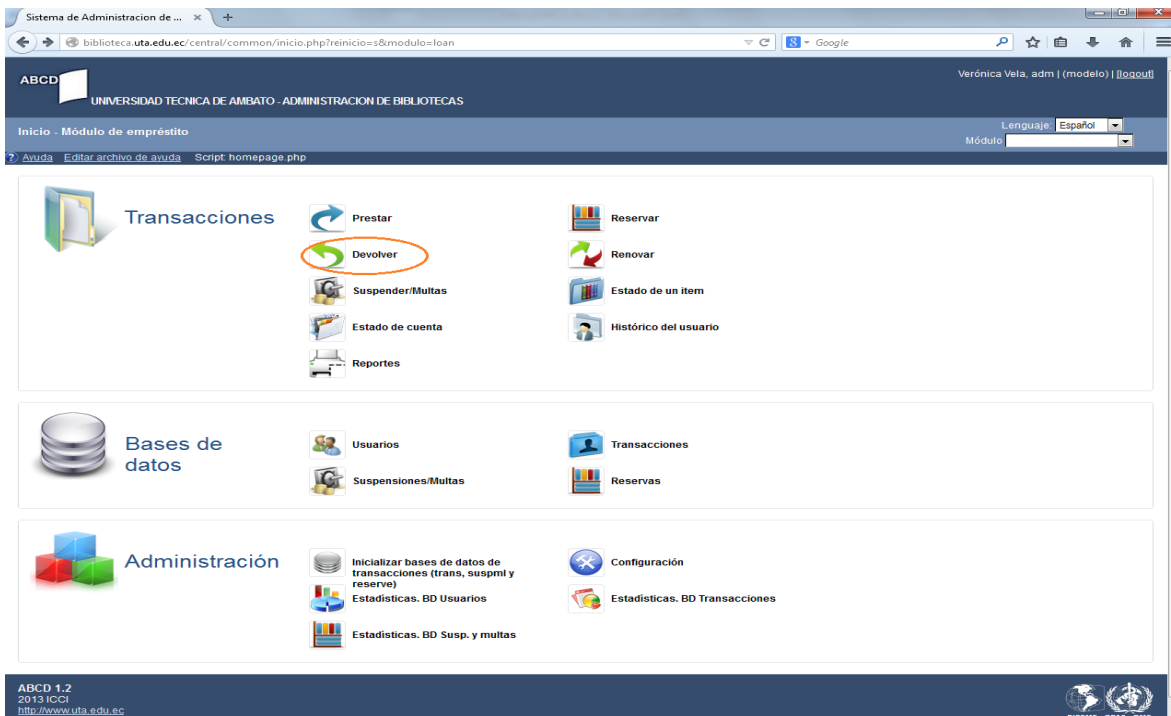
Sistema de Administracion de ... ×

biblioteca.uta.edu.ec/central/common/inicio.php?reinicio=s&modulo=loan

Google

ABCD

UNIVERSIDAD TECNICA DE AMBATO - ADMINISTRACION DE BIBLIOTECAS

Verónica Vela, adm | (modelo) | [logout]

Inicio - Módulo de empréstito

Lenguaje: Español

Módulo

? Ayuda Editar archivo de ayuda Script: homepage.php

Transacciones

Prestar

Reservar

Devolver

Renovar

Suspender/Multas

Estado de un item

Estado de cuenta

Histórico del usuario

Reportes

Bases de datos

Usuarios

Transacciones

Suspensiones/Multas

Reservas

Administración

Inicializar bases de datos de transacciones (trans, suspml y reserve)

Configuración

Estadísticas. BD Usuarios

Estadísticas. BD Transacciones

Estadísticas. BD Susp. y multas

ABCD 1.2
2013 ICCI
http://www.uta.edu.ec